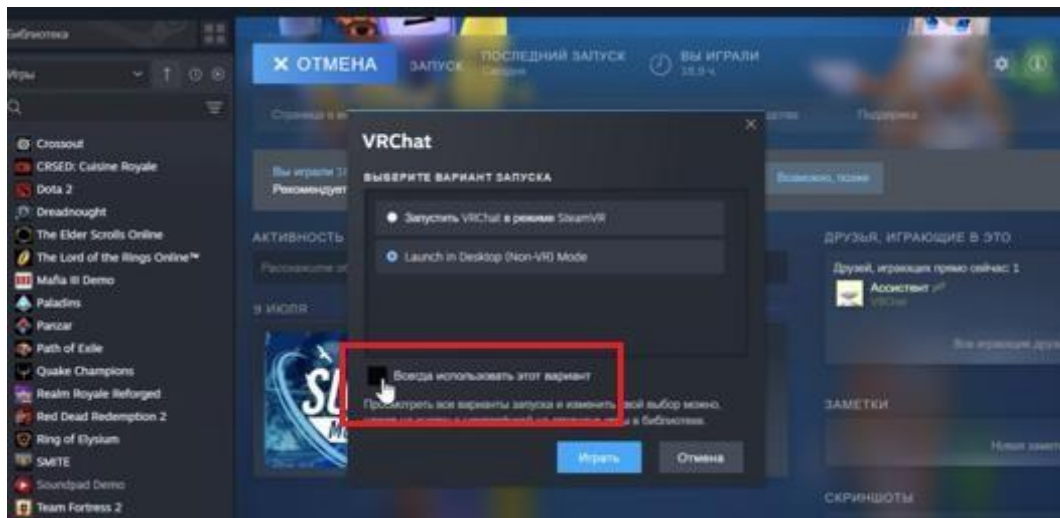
Библиотека

Игры

Crossout
CRSED: Cuisine Royale
Dota 2
Dreadnought
The Elder Scrolls Online
The Lord of the Rings Online™
Mafia III Demo
Paladins
Panzar
Path of Exile
Quake Champions
Realm Royale Reforged
Red Dead Redemption 2
Ring of Elysium
SMITE
Soundpad Demo
Team Fortress 2

✕ ОТМЕНА

ЗАПУСК

ПОСЛЕДНИЙ ЗАПУСК
Сегодня

ВЫ ИГРАЛИ
18,9 ч.

Страница в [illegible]

Поддержка

Вы играли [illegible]
Рекомендует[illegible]

Возможно, позже

АКТИВНОСТЬ

Расскажите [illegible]

9 ИЮЛЯ

ДРУЗЬЯ, ИГРАЮЩИЕ В ЭТО

Друзей, играющих прямо сейчас: 1

Ассистент
VRChat

Все играющие друз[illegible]

ЗАМЕТКИ

Новая замет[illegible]

СКРИНШОТЫ

VRChat

ВЫБЕРИТЕ ВАРИАНТ ЗАПУСКА

Запустить VRChat в режиме SteamVR

Launch in Desktop (Non-VR) Mode

Всегда использовать этот вариант

Просмотреть все варианты запуска и изменить свой выбор можно, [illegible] в библиотеке.

Играть

Отмена